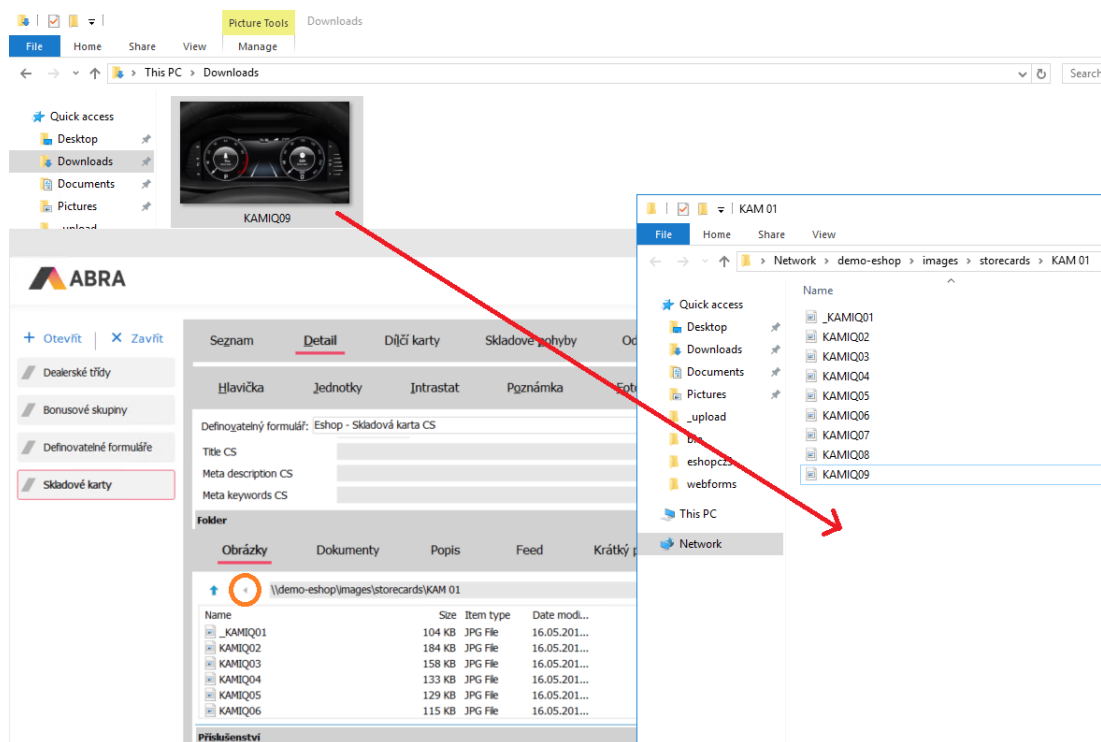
Picture Tools Downloads

File Home Share View Manage

This PC > Downloads

Search

Quick access
Desktop
Downloads
Documents
Pictures
_upload

KAMIQ09

ABRA

+ Otevřít | × Zavřít

Dealerské třídy
Bonusové skupiny
Definovatelné formuláře
Skladové karty

Seznam Detail Dílčí karty Skladové pohyby Od

Hlavička Jednotky Intrastat Poznámka Fot

Definovatelný formulář: Eshop - Skladová karta CS

Title CS
Meta description CS
Meta keywords CS

Folder

Obrázky Dokumenty Popis Feed Krátký p

\\demo-eshop\images\storecards\KAM 01

| Name | Size | Item type | Date modi... |
|---|---|---|---|
| _KAMIQ01 | 104 KB | JPG File | 16.05.201... |
| KAMIQ02 | 184 KB | JPG File | 16.05.201... |
| KAMIQ03 | 158 KB | JPG File | 16.05.201... |
| KAMIQ04 | 133 KB | JPG File | 16.05.201... |
| KAMIQ05 | 129 KB | JPG File | 16.05.201... |
| KAMIQ06 | 115 KB | JPG File | 16.05.201... |

Příslušenství

KAM 01

File Home Share View

Network > demo-eshop > images > storecards > KAM 01

Quick access
Desktop
Downloads
Documents
Pictures
_upload
bin
eshopczS
webforms
This PC
Network

Name
_KAMIQ01
KAMIQ02
KAMIQ03
KAMIQ04
KAMIQ05
KAMIQ06
KAMIQ07
KAMIQ08
KAMIQ09